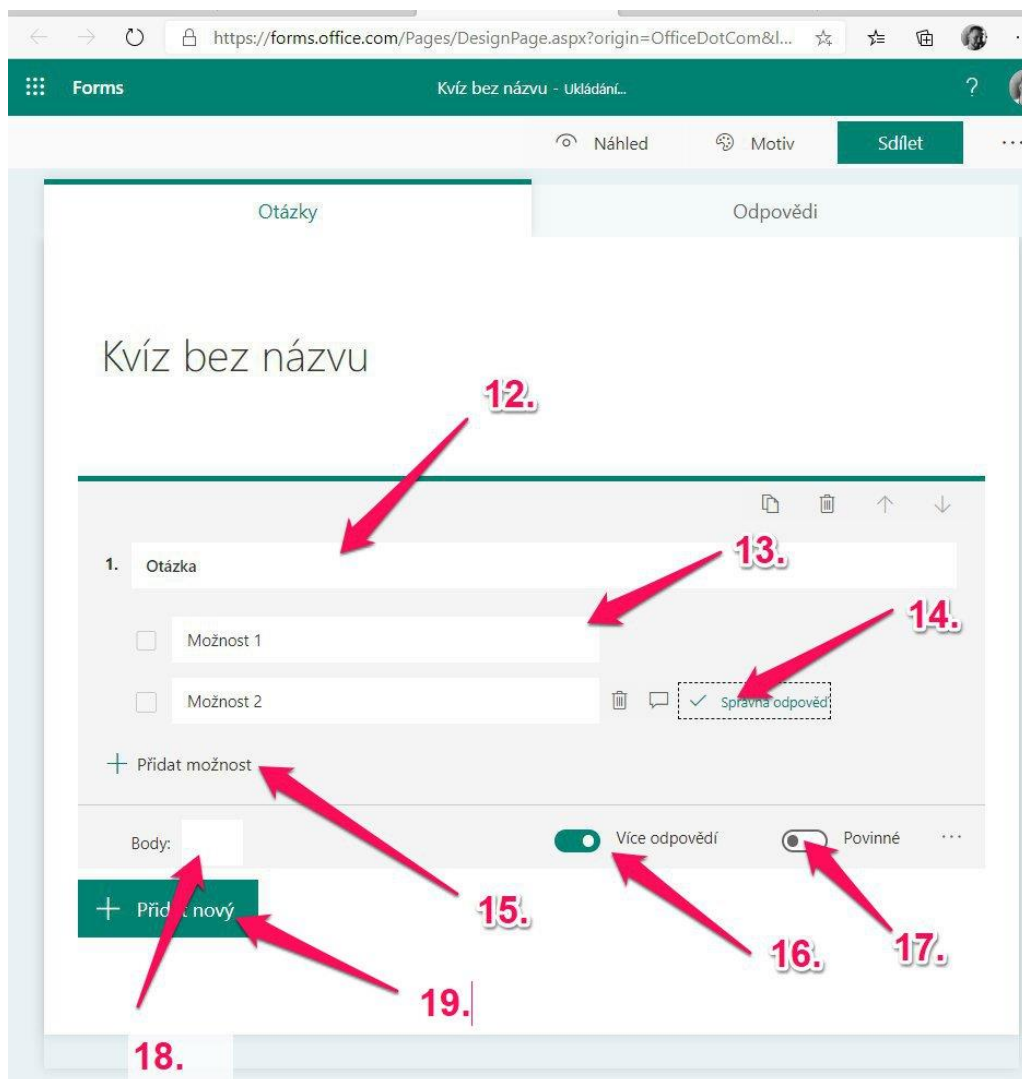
https://forms.office.com/Pages/DesignPage.aspx?origin=OfficeDotCom&l...

Forms

Kvíz bez názvu - Ukládání...

?

Náhled

Motiv

Sdílet

...

Otázky

Odpovědi

Kvíz bez názvu

12.

1. Otázka

13.

Možnost 1

14.

Možnost 2

Správná odpověď

+ Přidat možnost

Body:

Více odpovědí

Povinné

...

+ Přid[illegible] nový

15.

16.

17.

19.

18.